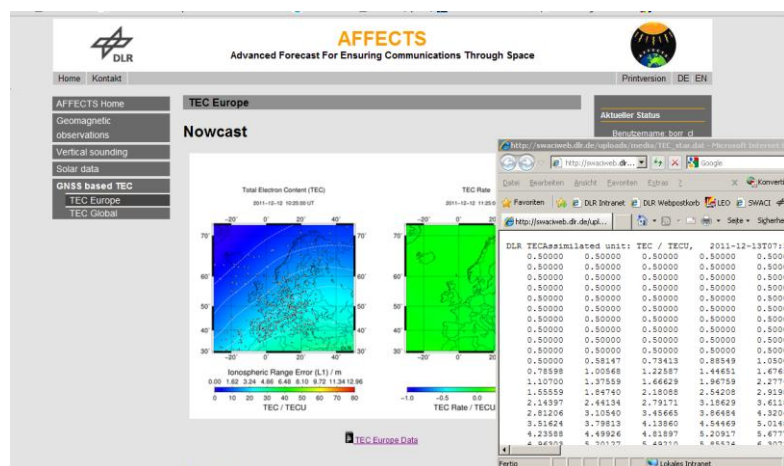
DLR

AFFECTS
Advanced Forecast For Ensuring Communications Through Space

Home Kontakt

Printversion DE EN

AFFECTS Home
Geomagnetic observations
Vertical sounding
Solar data
GNSS based TEC
TEC Europe
TEC Global

TEC Europe

Nowcast

Aktueller Status
Benutzername: borr_cl

Total Electron Content (TEC)
2011-12-12 10:25:00 UT

TEC Rate
2011-12-12 11:25:0

-20° 0° 20° 40°
70° 60° 50° 40° 30°

Ionospheric Range Error (L1) / m
0.00 1.62 3.24 4.86 6.48 8.10 9.72 11.34 12.96
0 10 20 30 40 50 60 70 80
TEC / TECU

-1.0 -0.5 0.0
TEC Rate / TECU

TEC Europe Data

http://swaciweb.dlr.de/uploads/media/TEC_star.dat - Microsoft Internet E
http://swaciweb.dlr... Google
Datei Bearbeiten Ansicht Favoriten Extras ?
Konvert
Favoriten DLR Intranet DLR Webpostkorb LEO SWACI
http://swaciweb.dlr.de/upl...
Seite Sicherhe

DLR TECAssimilated unit: TEC / TECU, 2011-12-13T07:
0.50000 0.50000 0.50000 0.50000 0.500
0.50000 0.50000 0.50000 0.50000 0.500
0.50000 0.50000 0.50000 0.50000 0.500
0.50000 0.50000 0.50000 0.50000 0.500
0.50000 0.50000 0.50000 0.50000 0.500
0.50000 0.50000 0.50000 0.50000 0.500
0.50000 0.50000 0.50000 0.50000 0.500
0.50000 0.50000 0.50000 0.50000 0.500
0.50000 0.50000 0.50000 0.50000 0.500
0.50000 0.50000 0.50000 0.50000 0.500
0.50000 0.50000 0.50000 0.50000 0.500
0.50000 0.58147 0.73413 0.88549 1.050
0.78598 1.00568 1.22587 1.44651 1.676
1.10700 1.37559 1.66629 1.96759 2.277
1.55559 1.84740 2.18058 2.54208 2.919
2.14397 2.44134 2.79171 3.18629 3.611
2.81206 3.10540 3.45665 3.86484 4.320
3.51624 3.79813 4.13860 4.54469 5.014
4.23588 4.49926 4.81897 5.20917 5.677
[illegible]

Fertig
Lokales Intranet